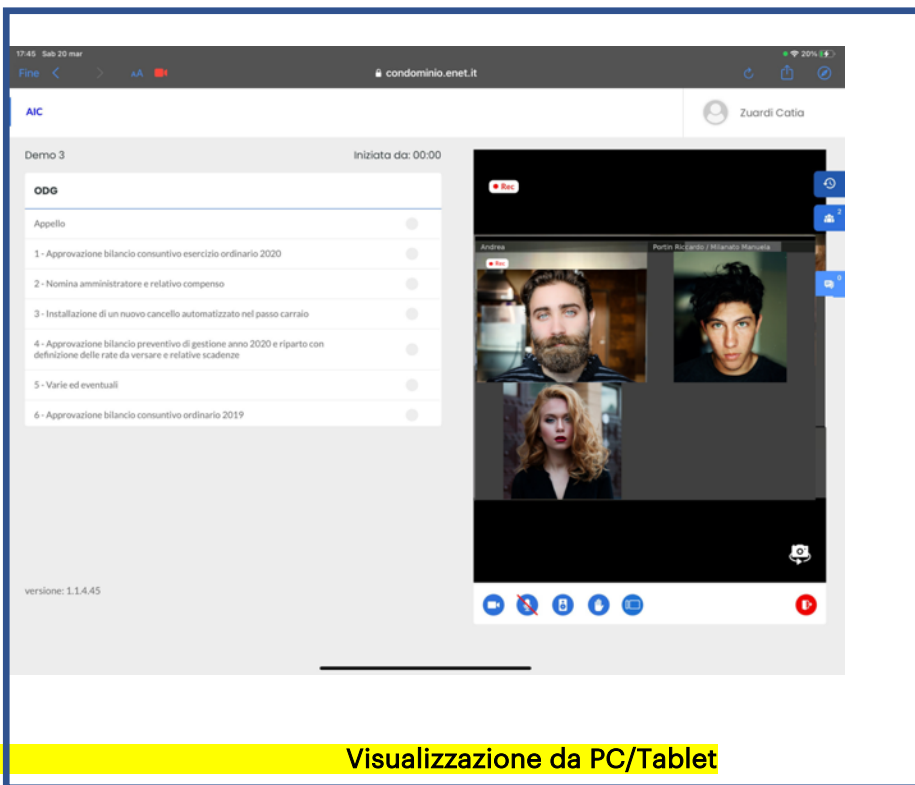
17:45 Sab 20 mar

20%

Fine

AA

condominio.enet.it

AIC

Zuardi Catia

Demo 3

Iniziata da: 00:00

ODG

Appello

1 - Approvazione bilancio consuntivo esercizio ordinario 2020

2 - Nomina amministratore e relativo compenso

3 - Installazione di un nuovo cancello automatizzato nel passo carraio

4 - Approvazione bilancio preventivo di gestione anno 2020 e riparto con definizione delle rate da versare e relative scadenze

5 - Varie ed eventuali

6 - Approvazione bilancio consuntivo ordinario 2019

versione: 1.1.4.45

Rec

Andrea

Rec

Portin Riccardo / Milanato Manuela

2

0

Visualizzazione da PC/Tablet